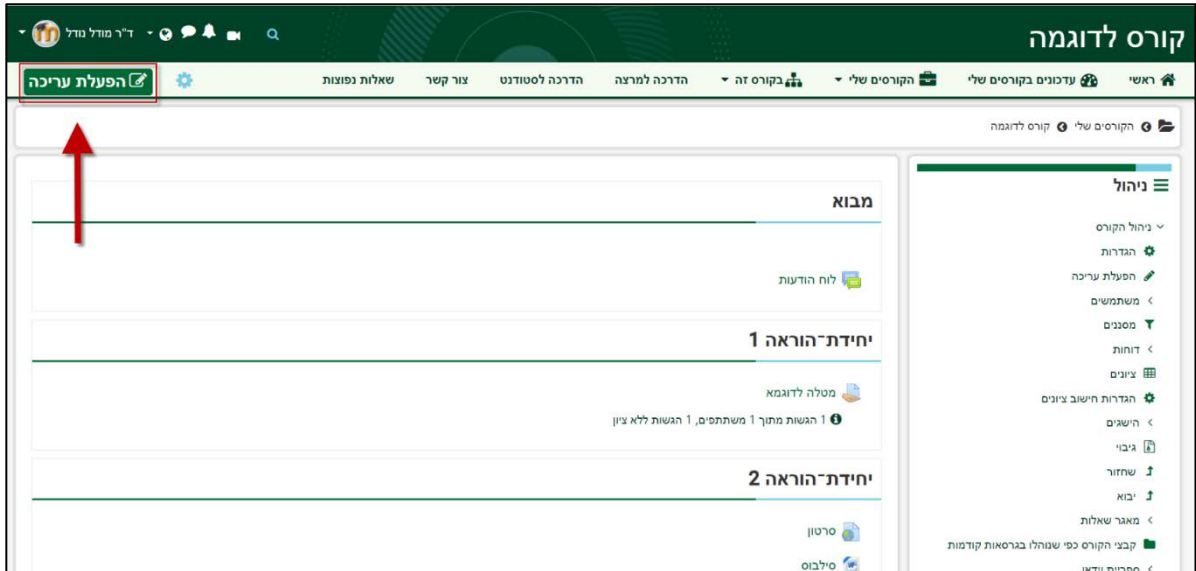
קורס לדוגמה

ד"ר מודל נודל

ראשי | עדכונים בקורסים שלי | הקורסים שלי | בקורס זה | הדרכה למרצה | הדרכה לסטודנט | צור קשר | שאלות נפוצות

הפעלת עריכה

הקורסים שלי > קורס לדוגמה

ניהול

ניהול הקורס
הגדרות
הפעלת עריכה
משתמשים
מסננים
דוחות
ציונים
הגדרות חישוב ציונים
הישגים
גיבוי
שחזור
יבוא
מאגר שאלות
קבצי הקורס כפי שנוהלו בגרסאות קודמות
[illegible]

מבוא

לוח הודעות

יחידת־הוראה 1

מטלה לדוגמא
1 הגשות מתוך 1 משתתפים, 1 הגשות ללא ציון

יחידת־הוראה 2

סרטון
סילבוס